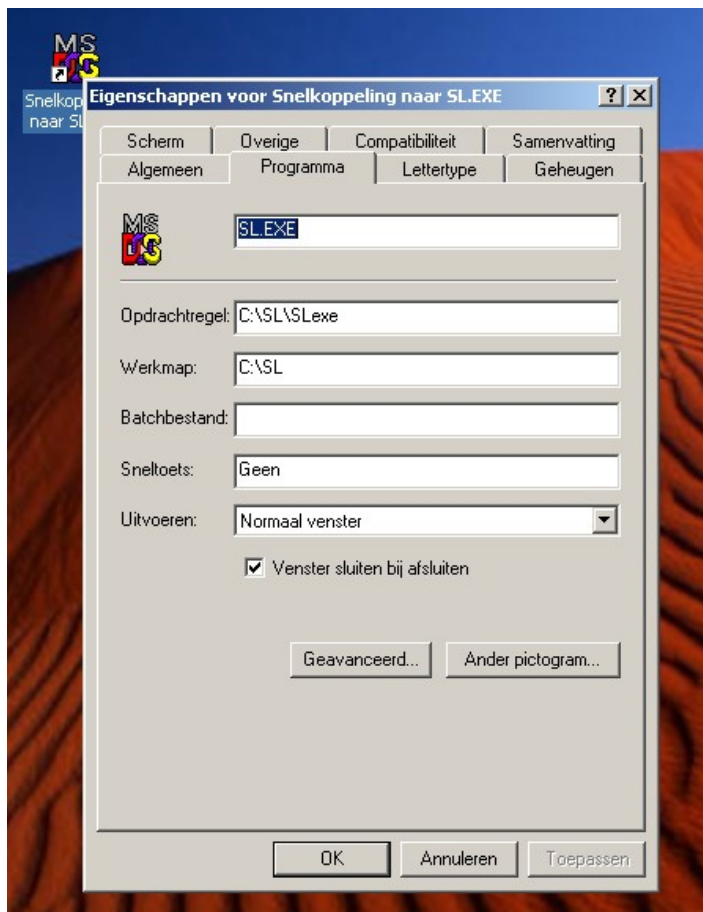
MS DOS
Snelkop
naar Sl

Eigenschappen voor Snelkoppeling naar SL.EXE
? X

Scherm | Overige | Compatibiliteit | Samenvatting
Algemeen | Programma | Lettertype | Geheugen

MS DOS
SL.EXE

Opdrachtregel: C:\SL\SLexe
Werkmap: C:\SL
Batchbestand:
Sneltoets: Geen
Uitvoeren: Normaal venster

Venster sluiten bij afsluiten

Geavanceerd... | Ander pictogram...

OK | Annuleren | Toepassen